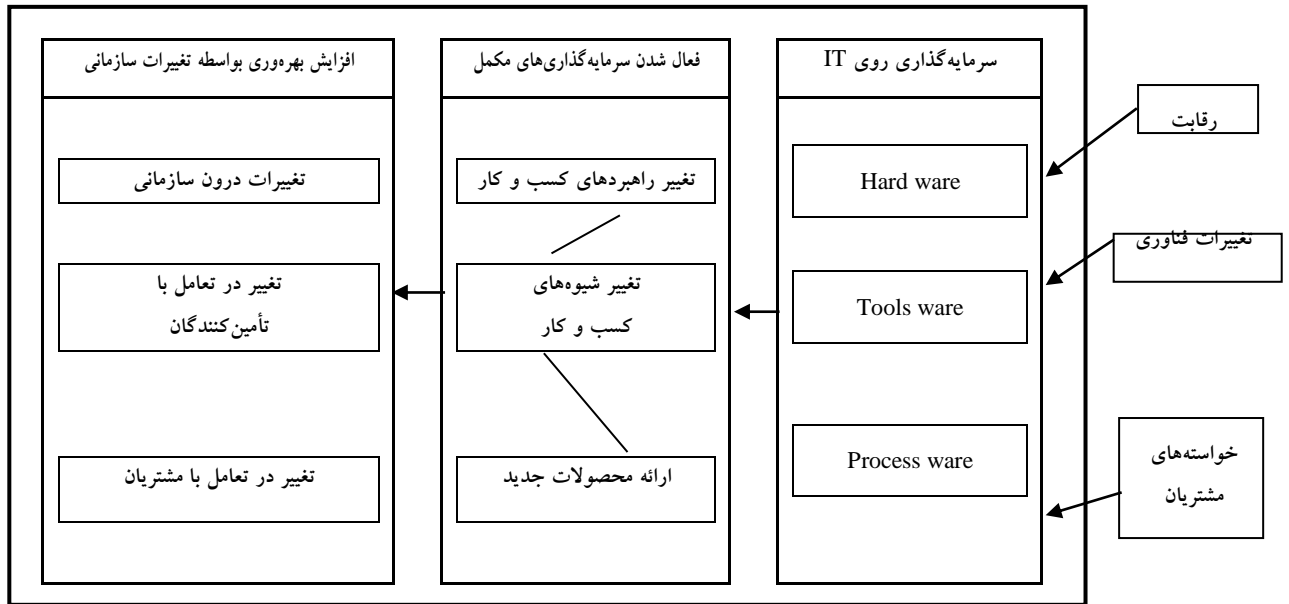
سرمایه‌گذاری روی IT

Hard ware

Tools ware

Process ware

فعال شدن سرمایه‌گذاری‌های مکمل

تغییر راهبردهای کسب و کار

تغییر شیوه‌های کسب و کار

ارائه محصولات جدید

افزایش بهره‌وری بواسطه تغییرات سازمانی

تغییرات درون سازمانی

تغییر در تعامل با تأمین‌کنندگان

تغییر در تعامل با مشتریان

رقابت

تغییرات فناوری

خواسته‌های مشتریان